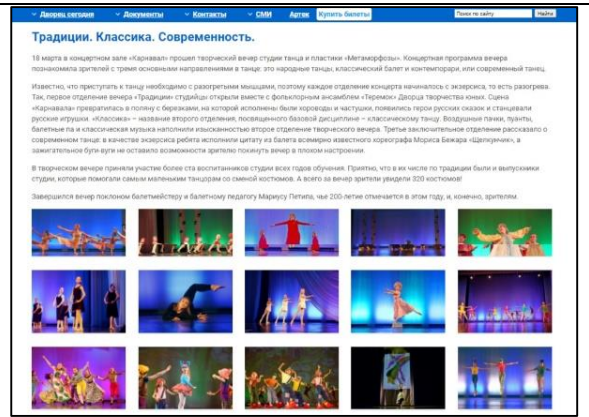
Дворец сегодня   Документы   Контакты   СМИ   Артек   Купить билеты   Поиск по сайту   Найти

Традиции. Классика. Современность.

18 марта в концертном зале «Карнавал» прошел творческий вечер студии танца и пластики «Метаморфозы». Концертная программа вечера познакомила зрителей с тремя основными направлениями в танце: это народные танцы, классический балет и контемпорари, или современный танец.

Известно, что приступать к танцу необходимо с разогретыми мышцами, поэтому каждое отделение концерта начиналось с экзерсиса, то есть разогрева. Так, первое отделение вечера «Традиции» студийцы открыли вместе с фольклорным ансамблем «Теремок» Дворца творчества юных. Сцена «Карнавала» превратилась в поляну с березками, на которой исполнены были хороводы и частушки, появились герои русских сказок и станцевали русские игрушки. «Классика» – название второго отделения, посвященного базовой дисциплине – классическому танцу. Воздушные пачки, пуанты, балетные па и классическая музыка наполнили изысканностью второе отделение творческого вечера. Третье заключительное отделение рассказало о современном танце: в качестве экзерсиса ребята исполнили цитату из балета всемирно известного хореографа Мориса Бежара «Щелкунчик», а зажигательное буги-вуги не оставило возможности зрителю покинуть вечер в плохом настроении.

В творческом вечере приняли участие более ста воспитанников студии всех годов обучения. Приятно, что в их числе по традиции были и выпускники студии, которые помогали самым маленьким танцорам со сменой костюмов. А всего за вечер зрители увидели 320 костюмов!

Завершился вечер поклоном балетмейстеру и балетному педагогу Мариусу Петипа, чье 200-летие отмечается в этом году, и, конечно, зрителям.